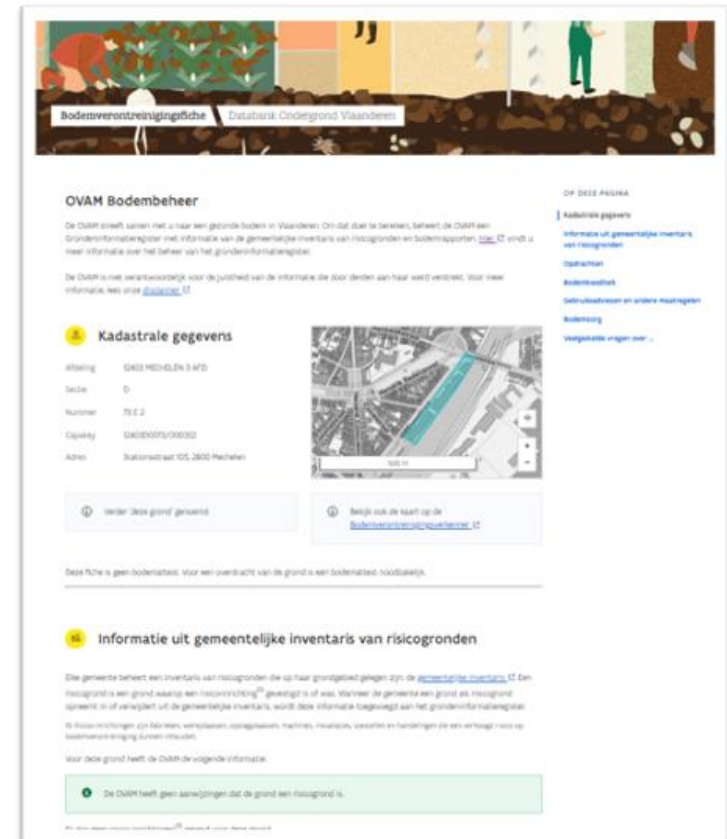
Bodemverontreinigingsfiche | Databank Ondergrond Vlaanderen

OVAM Bodembeheer

De OVAM streeft samen met u naar een gezonde bodem in Vlaanderen. Om dat doel te bereiken, beheert de OVAM een Grondeninformatieregister met informatie van de gemeentelijke inventaris van risicogronden en bodemrapporten. Hier vindt u meer informatie over het beheer van het grondeninformatieregister.

De OVAM is niet verantwoordelijk voor de juistheid van de informatie die door derden aan haar werd verstrekt. Voor meer informatie, lees onze disclaimer.

Kadastrale gegevens

| | |
|---|---|
| Afdeling | 12403 MECHELEN 3 AFD |
| Sectie | D |
| Nummer | 73 E 2 |
| Capakey | 12403D0073/00E002 |
| Adres | Stationsstraat 105, 2800 Mechelen |

500 m

Verder 'deze grond' genoemd.

Bekijk ook de kaart op de Bodemverontreinigingsviewer

Deze fiche is geen bodemattest. Voor een overdracht van de grond is een bodemattest noodzakelijk.

Informatie uit gemeentelijke inventaris van risicogronden

Elke gemeente beheert een inventaris van risicogronden die op haar grondgebied gelegen zijn, de gemeentelijke inventaris. Een risicogrond is een grond waarop een risico-inrichting⁽¹⁾ gevestigd is of was. Wanneer de gemeente een grond als risicogrond opneemt in of verwijdert uit de gemeentelijke inventaris, wordt deze informatie toegevoegd aan het grondeninformatieregister.

⁽¹⁾ Risico-inrichtingen zijn fabrieken, werkplaatsen, opslagplaatsen, machines, installaties, toestellen en handelingen die een verhoogd risico op bodemverontreiniging kunnen inhouden.

Voor deze grond heeft de OVAM de volgende informatie:

De OVAM heeft geen aanwijzingen dat de grond een risicogrond is.

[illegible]

OP DEZE PAGINA
Kadastrale gegevens
Informatie uit gemeentelijke inventaris van risicogronden
Opdrachten
Bodemkwaliteit
Gebruiksadviezen en andere maatregelen
Bodemzorg
Veelgestelde vragen over ...